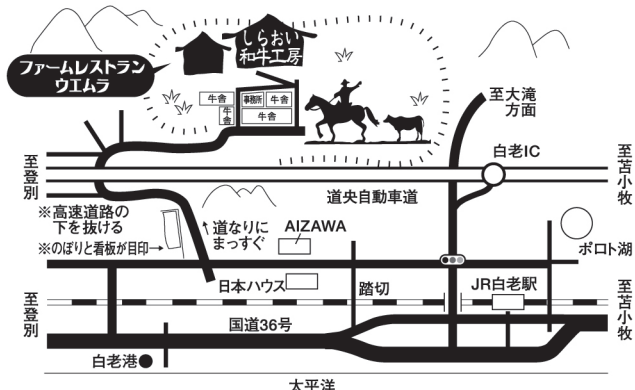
ファームレストラン
ウエムラ

しらおい
和牛工房

牛舎
牛舎
事務所
牛舎
牛舎

至大滝
方面

至登別

白老IC

至苫小牧

道央自動車道

※高速道路の
下を抜ける

※のぼりと看板が目印→

↑道なりに
まっすぐ

AIZAWA

ポロト湖

日本ハウス

踏切

JR白老駅

至登別

至苫小牧

国道36号

白老港

太平洋